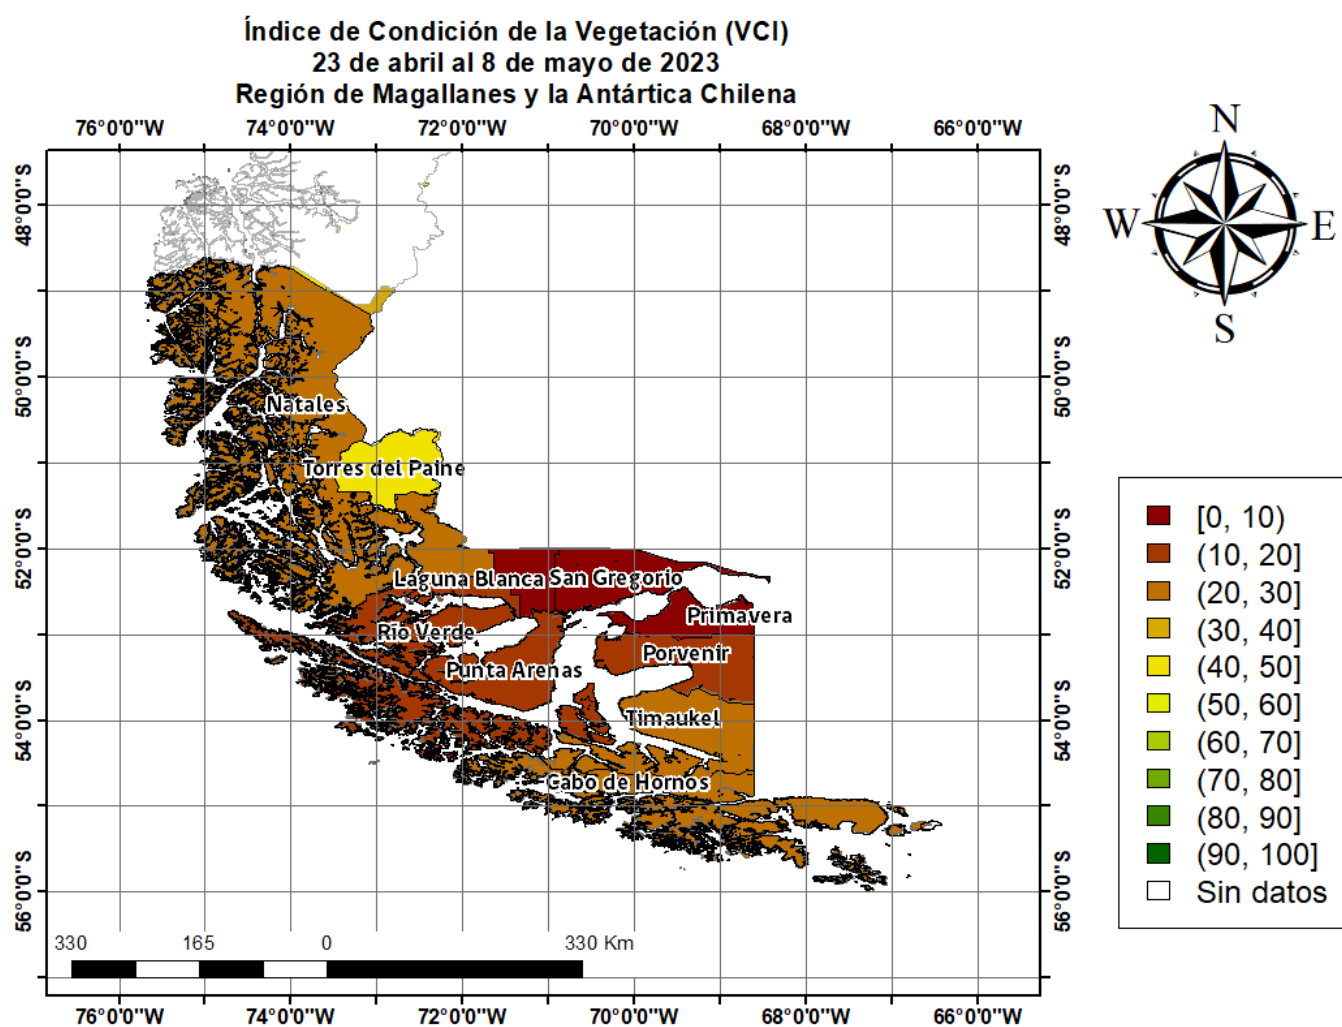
Índice de Condición de la Vegetación (VCI)
23 de abril al 8 de mayo de 2023
Región de Magallanes y la Antártica Chilena

76°0'0"W 74°0'0"W 72°0'0"W 70°0'0"W 68°0'0"W 66°0'0"W

48°0'0"S
50°0'0"S
52°0'0"S
54°0'0"S
56°0'0"S

N
W
E
S

Natales
Torres del Paine
Laguna Blanca
San Gregorio
Primavera
Río Verde
Porvenir
Punta Arenas
Timaukel
Cabo de Hornos

330 165 0 330 Km

[0, 10)
(10, 20]
(20, 30]
(30, 40]
(40, 50]
(50, 60]
(60, 70]
(70, 80]
(80, 90]
(90, 100]
Sin datos

76°0'0"W 74°0'0"W 72°0'0"W 70°0'0"W 68°0'0"W 66°0'0"W

48°0'0"S
50°0'0"S
52°0'0"S
54°0'0"S
56°0'0"S